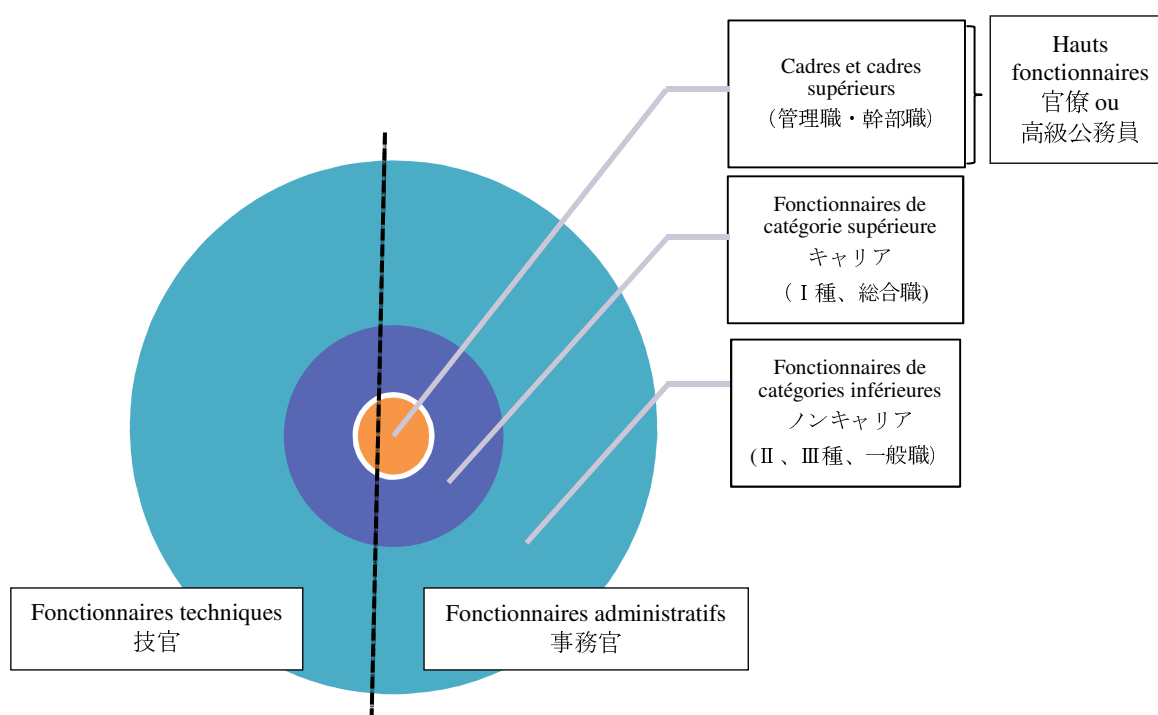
Cadres et cadres supérieurs
（管理職・幹部職）

Hauts fonctionnaires
官僚 ou
高級公務員

Fonctionnaires de catégorie supérieure
キャリア
（Ⅰ種、総合職)

Fonctionnaires de catégories inférieures
ノンキャリア
(Ⅱ 、Ⅲ種、一般職）

Fonctionnaires techniques
技官

Fonctionnaires administratifs
事務官